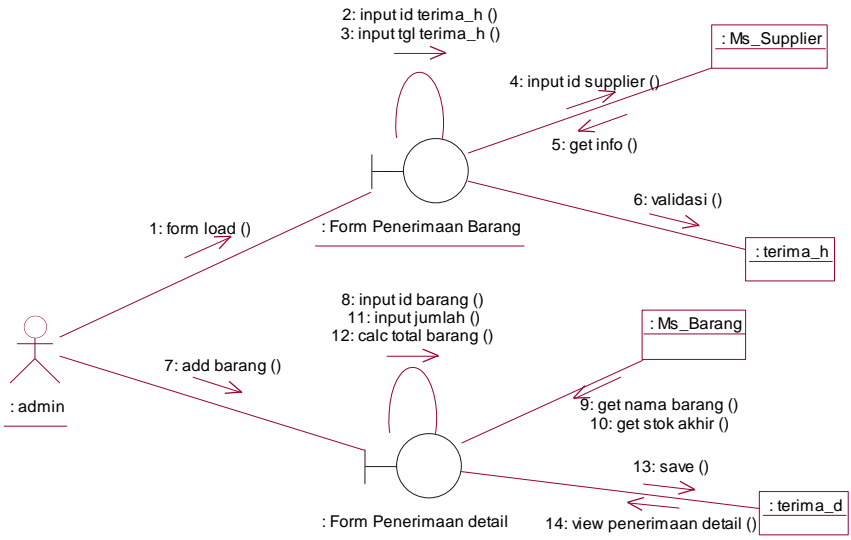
2: input id terima_h ()
3: input tgl terima_h ()

: Ms_Supplier

4: input id supplier ()

5: get info ()

6: validasi ()

1: form load ()

: Form Penerimaan Barang

: terima_h

8: input id barang ()
11: input jumlah ()
12: calc total barang ()

: Ms_Barang

: admin

7: add barang ()

9: get nama barang ()
10: get stok akhir ()

13: save ()

: terima_d

: Form Penerimaan detail

14: view penerimaan detail ()